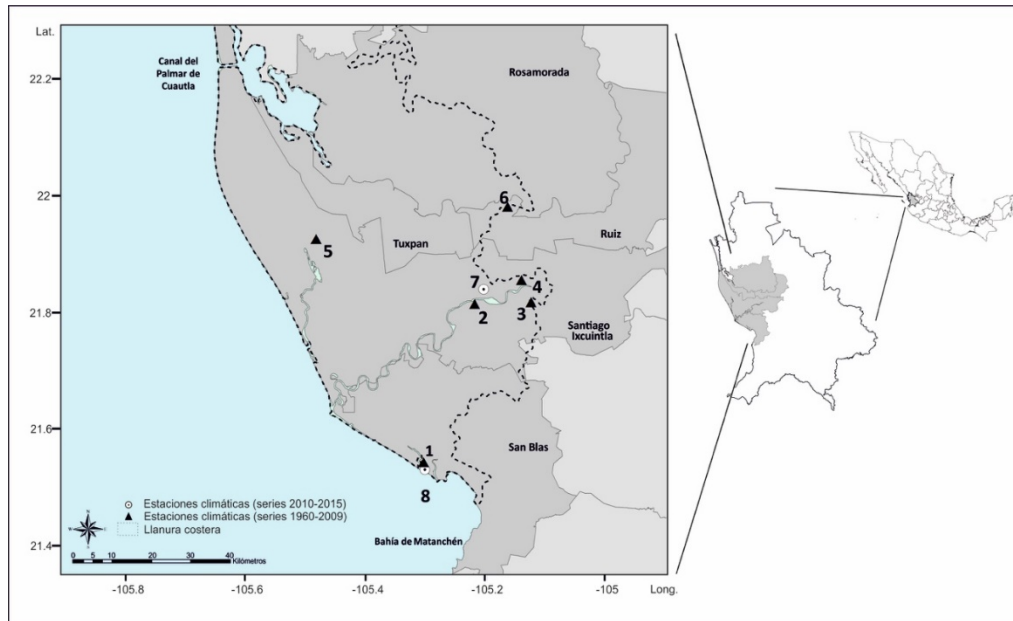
Lat.

22.2

22

21.8

21.6

21.4

Canal del Palmar de Cuautla

Rosamorada

6

Tuxpan

Ruiz

5

7

4

2

3

Santiago Ixcuintla

San Blas

1

8

Bahía de Matanchén

Estaciones climáticas (series 2010-2015)
Estaciones climáticas (series 1960-2009)
Llanura costera

0 5 10 20 30 40 Kilómetros

-105.8 -105.6 -105.4 -105.2 -105 Long.